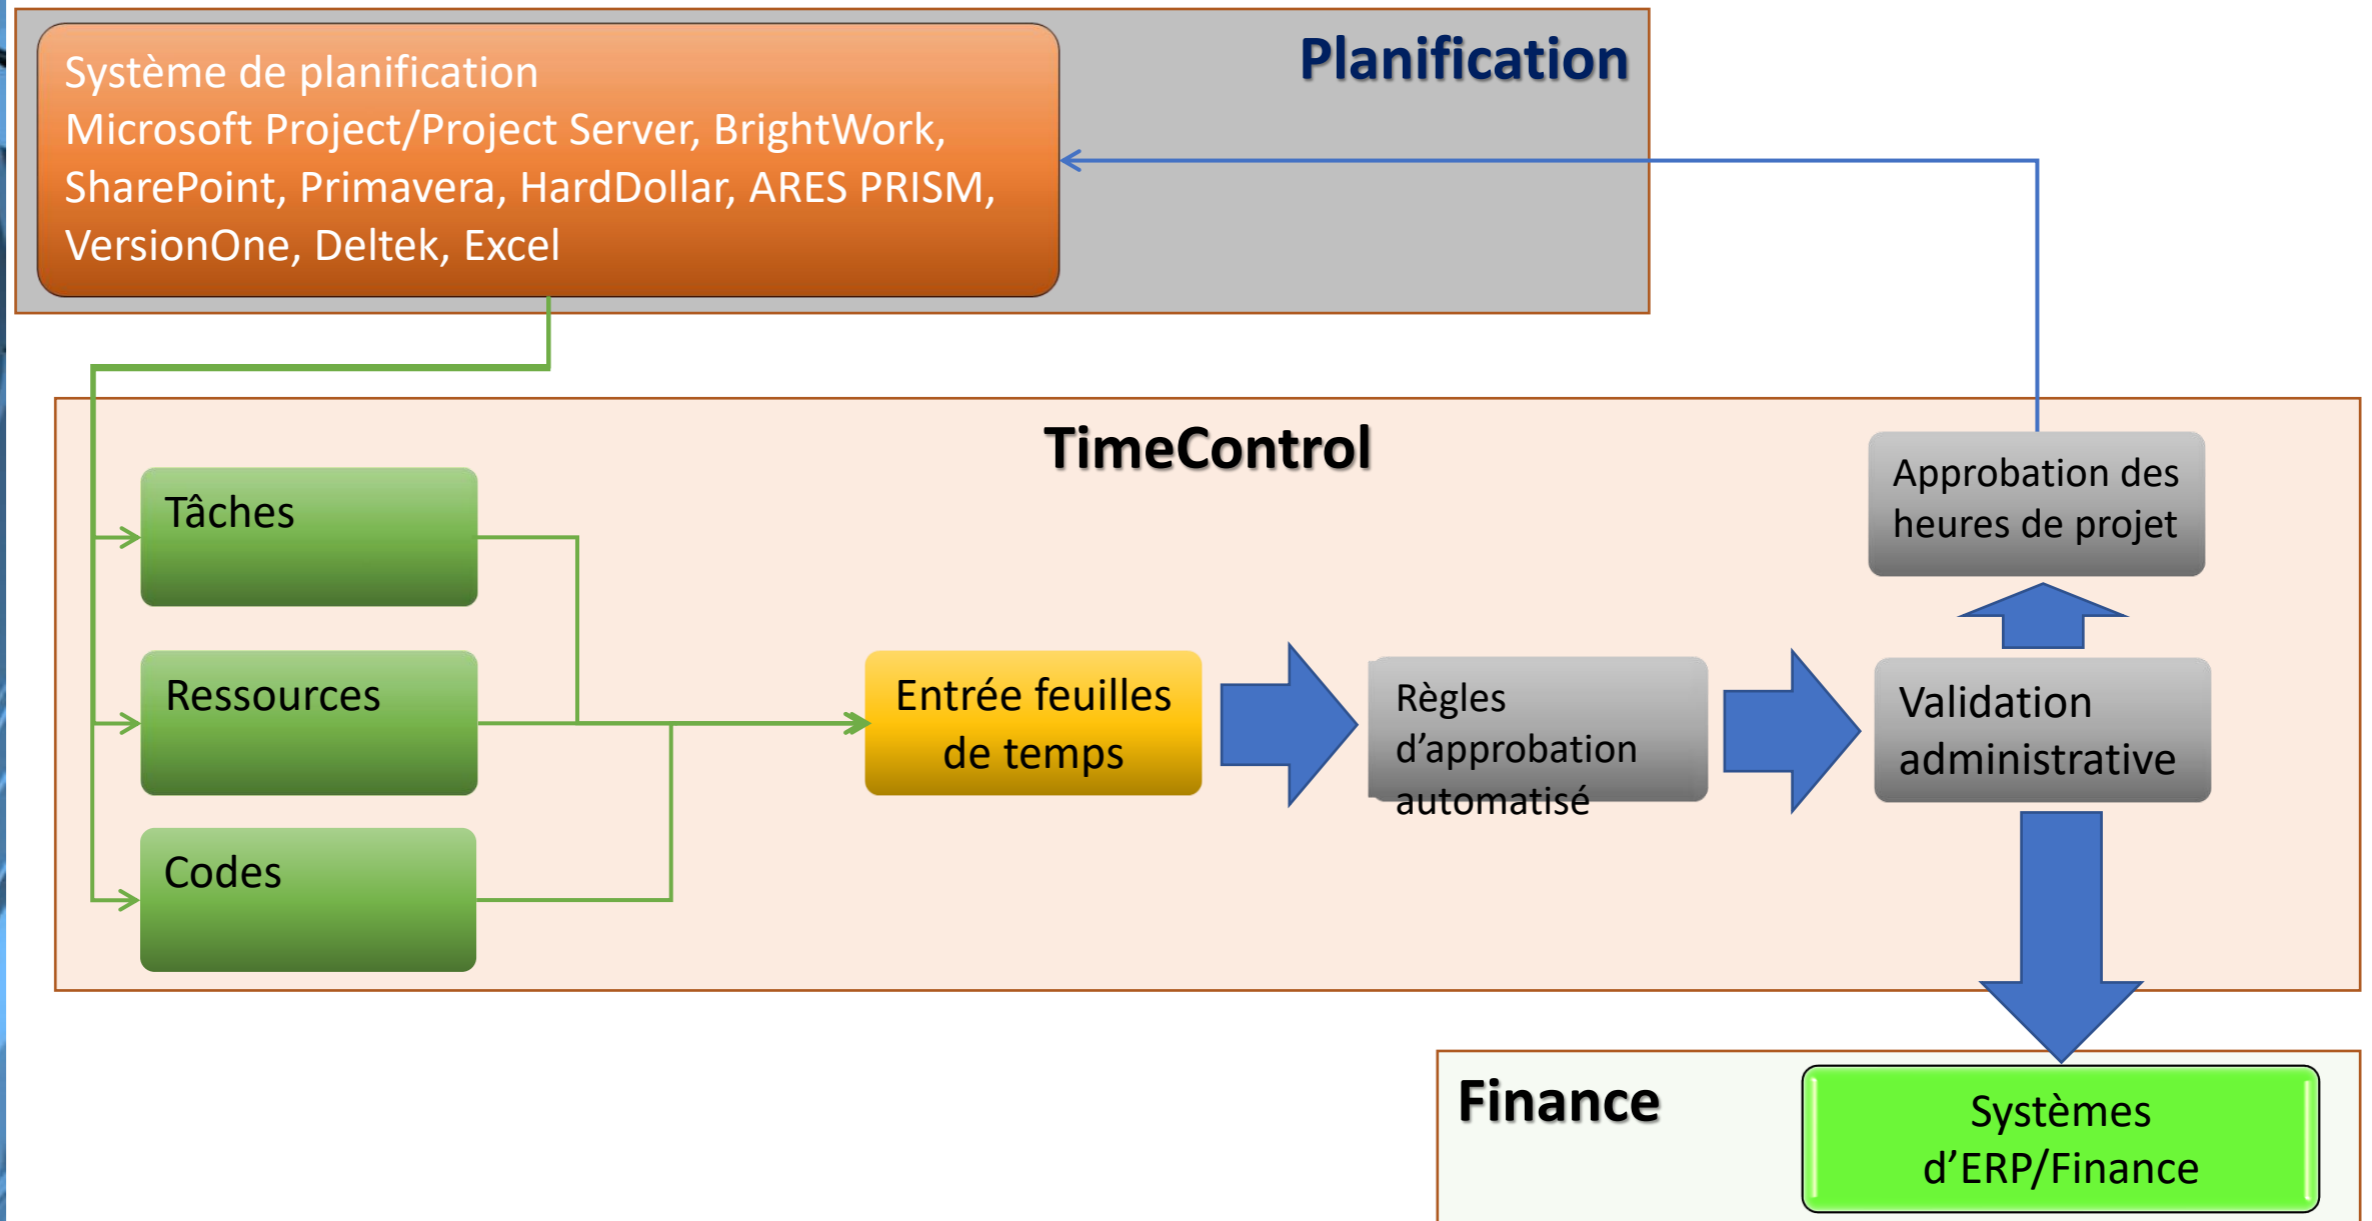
Système de planification
Microsoft Project/Project Server, BrightWork, SharePoint, Primavera, HardDollar, ARES PRISM, VersionOne, Deltek, Excel

Planification

TimeControl

Tâches

Ressources

Codes

Entrée feuilles de temps

Règles d’approbation automatisé

Validation administrative

Approbation des heures de projet

Finance

Systèmes d’ERP/Finance